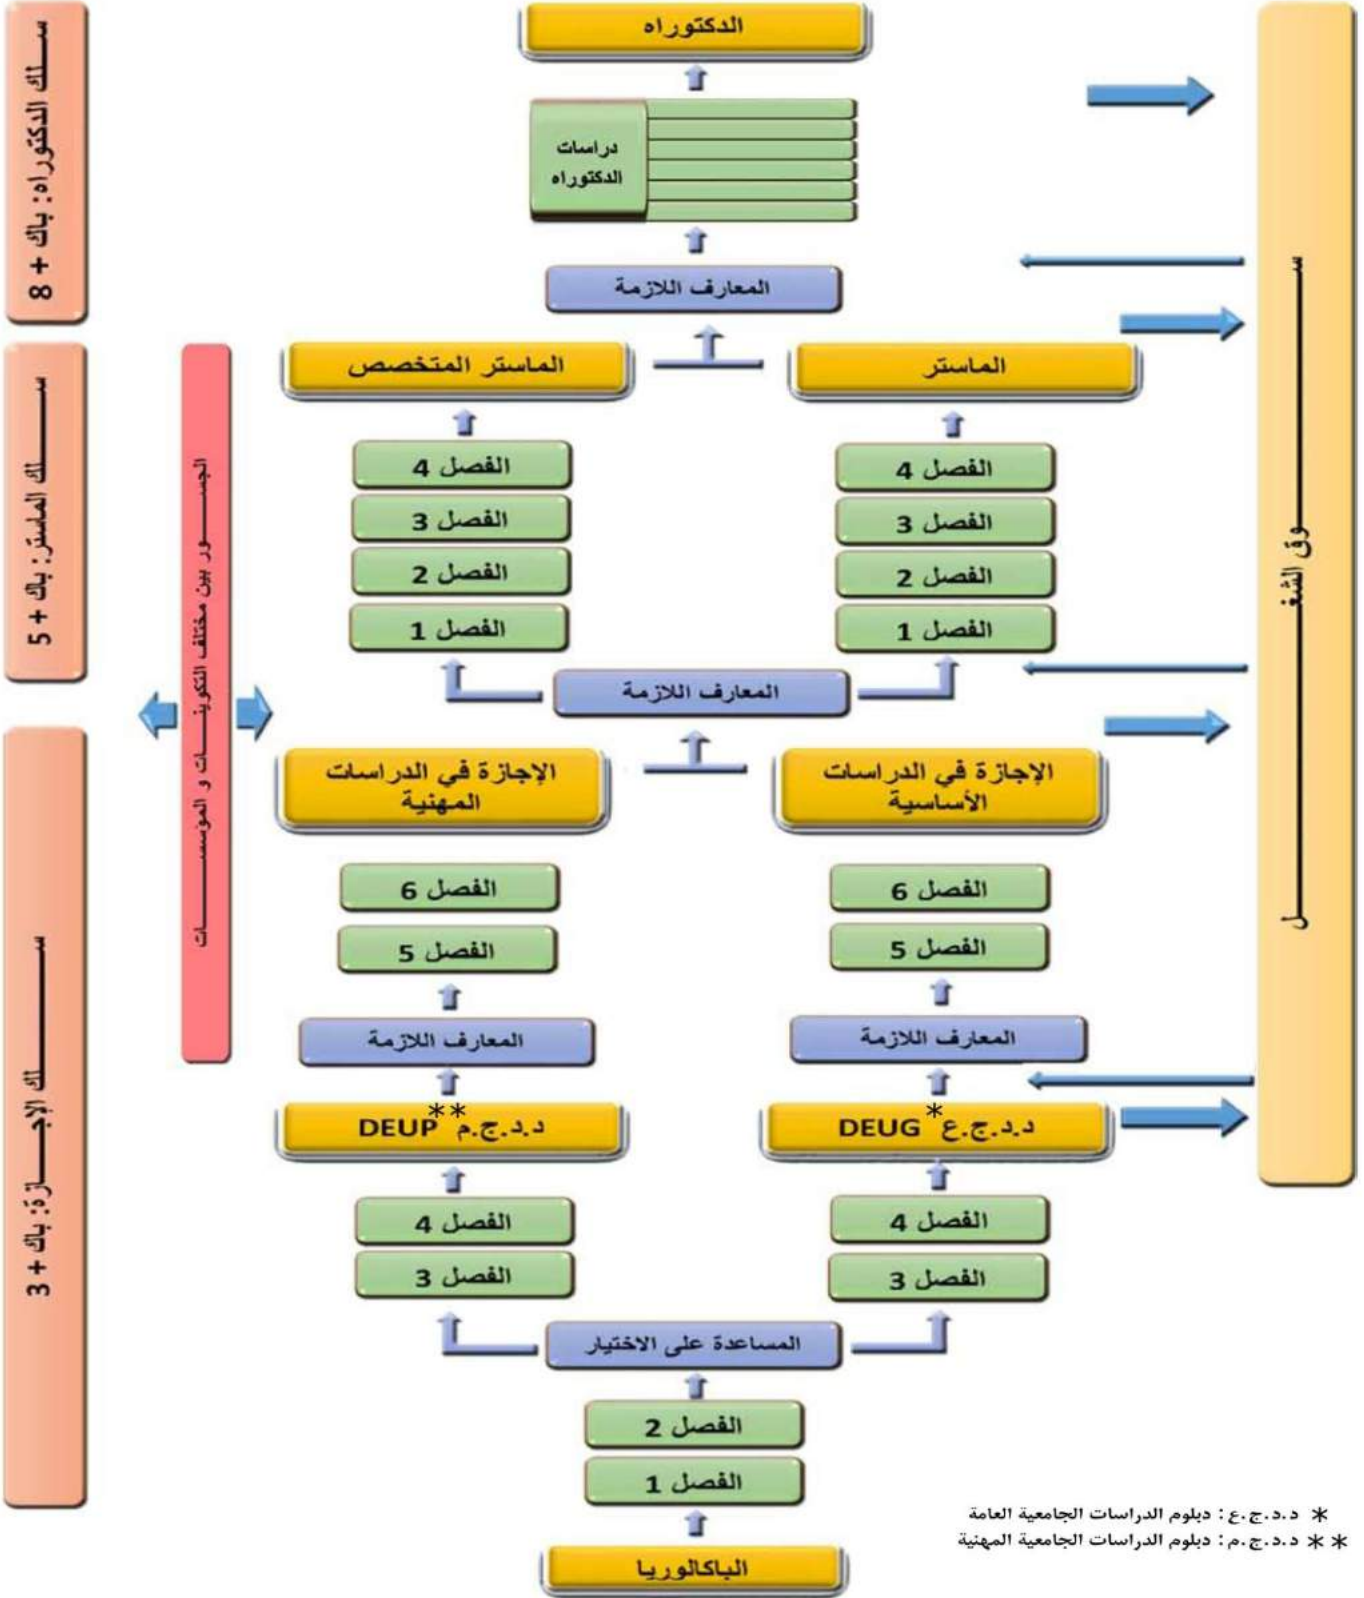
سلك الدكتوراه: باك + 8

الدكتوراه

دراسات الدكتوراه

المعارف اللازمة

سلك الماستر: باك + 5

الماستر المتخصص

الماستر

الفصل 4
الفصل 3
الفصل 2
الفصل 1

الفصل 4
الفصل 3
الفصل 2
الفصل 1

المعارف اللازمة

الجسور بين مختلف التكوينات و المؤسسات

سوق الشغل

سلك الإجازة: باك + 3

الإجازة في الدراسات المهنية

الإجازة في الدراسات الأساسية

الفصل 6
الفصل 5

الفصل 6
الفصل 5

المعارف اللازمة

المعارف اللازمة

د.د.ج.م** DEUP

د.د.ج.ع* DEUG

الفصل 4
الفصل 3

الفصل 4
الفصل 3

المساعدة على الاختيار

الفصل 2
الفصل 1

الباكالوريا

* د.د.ج.ع : دبلوم الدراسات الجامعية العامة
** د.د.ج.م : دبلوم الدراسات الجامعية المهنية